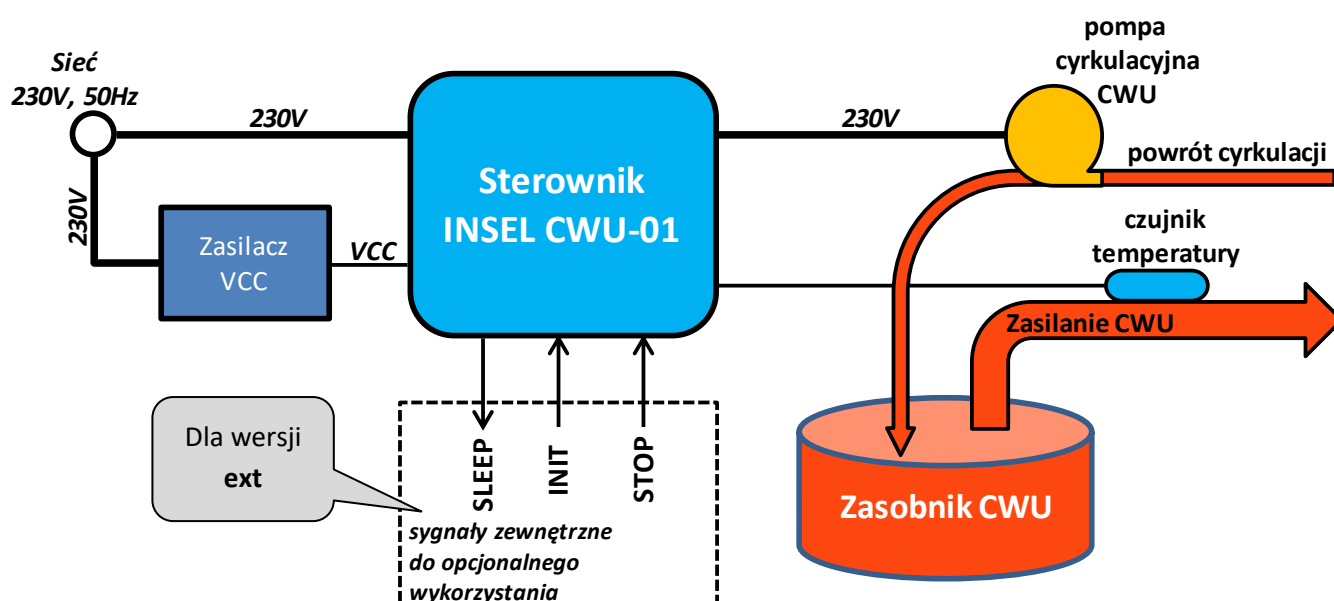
Sieć
230V, 50Hz

230V

230V

Zasilacz
VCC

VCC

Sterownik
INSEL CWU-01

230V

pompa
cyrkulacyjna
CWU

powrót cyrkulacji

czujnik
temperatury

Zasilanie CWU

Dla wersji
ext

SLEEP

INIT

STOP

sygnały zewnętrzne
do opcjonalnego
wykorzystania

Zasobnik CWU